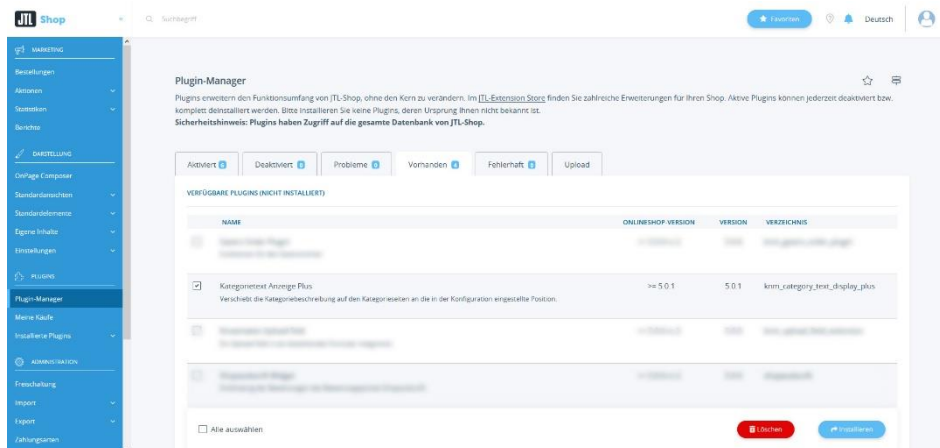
JTL Shop

Suchbegriff

Favoriten

Deutsch

MARKETING

Bestellungen

Aktionen

Statistiken

Berichte

DARSTELLUNG

OnPage Composer

Standardansichten

Standardelemente

Eigene Inhalte

Einstellungen

PLUGINS

Plugin-Manager

Meine Käufe

Installierte Plugins

ADMINISTRATION

Freischaltung

Import

Export

Zahlungsarten

Plugin-Manager

Plugins erweitern den Funktionsumfang von JTL-Shop, ohne den Kern zu verändern. Im JTL-Extension Store finden Sie zahlreiche Erweiterungen für Ihren Shop. Aktive Plugins können jederzeit deaktiviert bzw. komplett deinstalliert werden. Bitte installieren Sie keine Plugins, deren Ursprung Ihnen nicht bekannt ist.
Sicherheitshinweis: Plugins haben Zugriff auf die gesamte Datenbank von JTL-Shop.

Aktiviert | Deaktiviert | Probleme | Vorhanden | Fehlerhaft | Upload

VERFÜGBARE PLUGINS (NICHT INSTALLIERT)

| | NAME | ONLINESHOP VERSION | VERSION | VERZEICHNIS |
|---|---|---|---|---|
| | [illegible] | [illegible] | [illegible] | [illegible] |
| ☑ | Kategorietext Anzeige Plus<br>Verschiebt die Kategoriebeschreibung auf den Kategorieseiten an die in der Konfiguration eingestellte Position. | >= 5.0.1 | 5.0.1 | knm_category_text_display_plus |
| | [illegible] | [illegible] | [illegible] | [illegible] |
| | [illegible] | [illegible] | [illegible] | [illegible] |

Alle auswählen

Löschen

Installieren